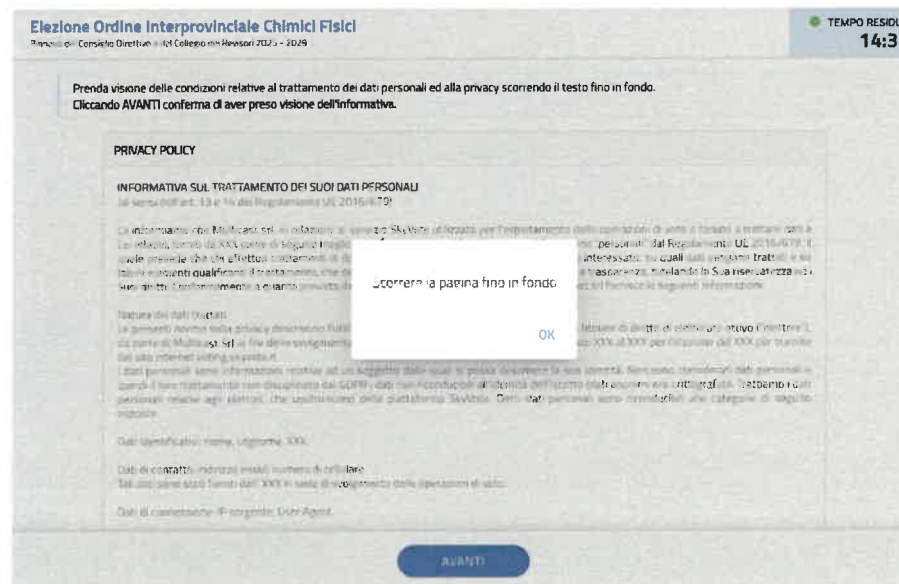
Elezione Ordine Interprovinciale Chimici Fisici
Rinnovo del Consiglio Direttivo e del Collegio dei Revisori 2025 - 2029

TEMPO RESIDU
14:3

Prenda visione delle condizioni relative al trattamento dei dati personali ed alla privacy scorrendo il testo fino in fondo.
Cliccando AVANTI conferma di aver preso visione dell'informativa.

PRIVACY POLICY

INFORMATIVA SUL TRATTAMENTO DEI SUOI DATI PERSONALI
ai sensi dell'art. 13 e 14 del Regolamento UE 2016/679

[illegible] Multicast srl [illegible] SkyVote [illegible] personali dal Regolamento UE 2016/679 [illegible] interessato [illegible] trasparenza, tutelando la Sua riservatezza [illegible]

Natura dei dati trattati
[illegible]

Dati identificativi: nome, cognome, XXX

Dati di contatto: indirizzo email, numero di cellulare
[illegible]

Dati di connessione: IP sorgente, User Agent.

Scorrere la pagina fino in fondo

OK

AVANTI